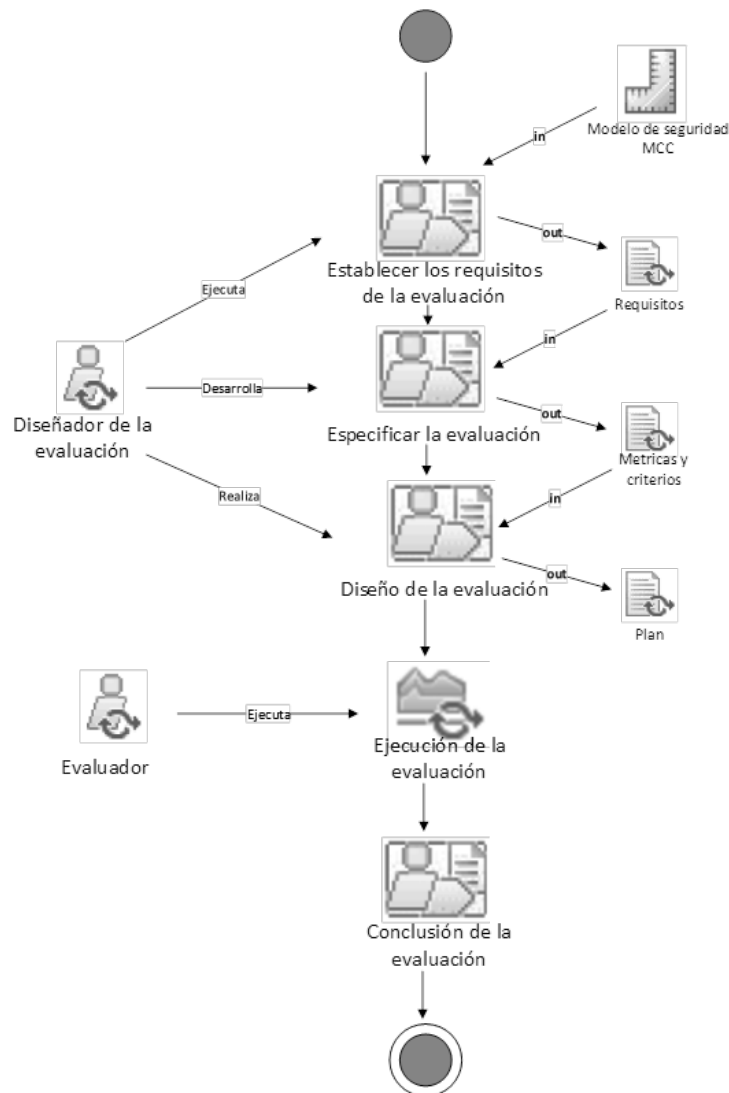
Modelo de seguridad MCC

in

Establecer los requisitos de la evaluación

out

Requisitos

Ejecuta

in

Diseñador de la evaluación

Desarrolla

Especificar la evaluación

out

Metricas y criterios

Realiza

in

Diseño de la evaluación

out

Plan

Evaluador

Ejecuta

Ejecución de la evaluación

Conclusión de la evaluación